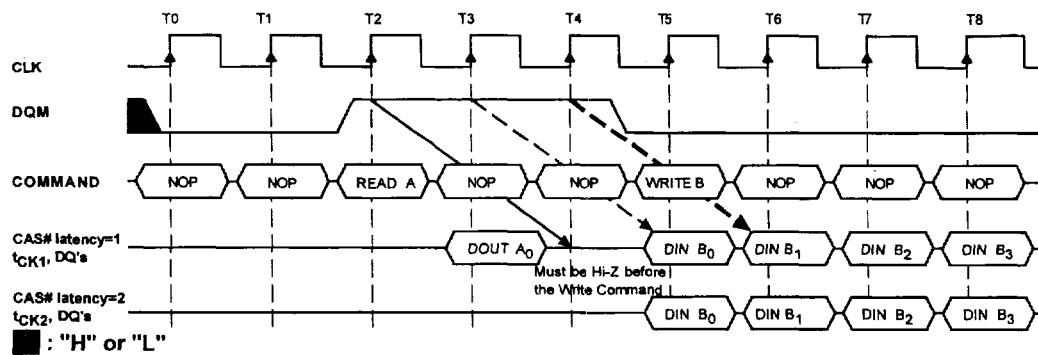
T0 T1 T2 T3 T4 T5 T6 T7 T8

CLK

DQM

COMMAND NOP NOP READ A NOP NOP WRITE B NOP NOP NOP

CAS# latency=1 $t_{CK1}$, DQ's DOUT $A_0$ DIN $B_0$ DIN $B_1$ DIN $B_2$ DIN $B_3$

Must be Hi-Z before the Write Command

CAS# latency=2 $t_{CK2}$, DQ's DIN $B_0$ DIN $B_1$ DIN $B_2$ DIN $B_3$

: "H" or "L"